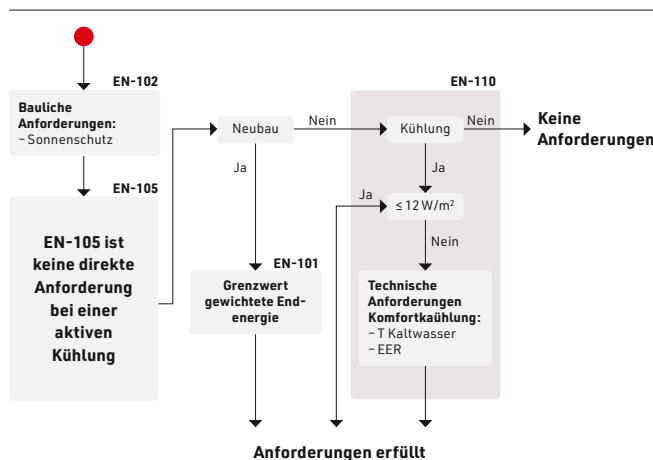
EN-102

Bauliche Anforderungen:
– Sonnenschutz

EN-105

EN-105 ist keine direkte Anforderung bei einer aktiven Kühlung

Neubau

Nein

Ja

EN-101

Grenzwert gewichtete Endenergie

EN-110

Kühlung

Nein

Keine Anforderungen

Ja

Ja

≤ 12 W/m²

Nein

Technische Anforderungen Komfortkaühlung:
– T Kaltwasser
– EER

Anforderungen erfüllt